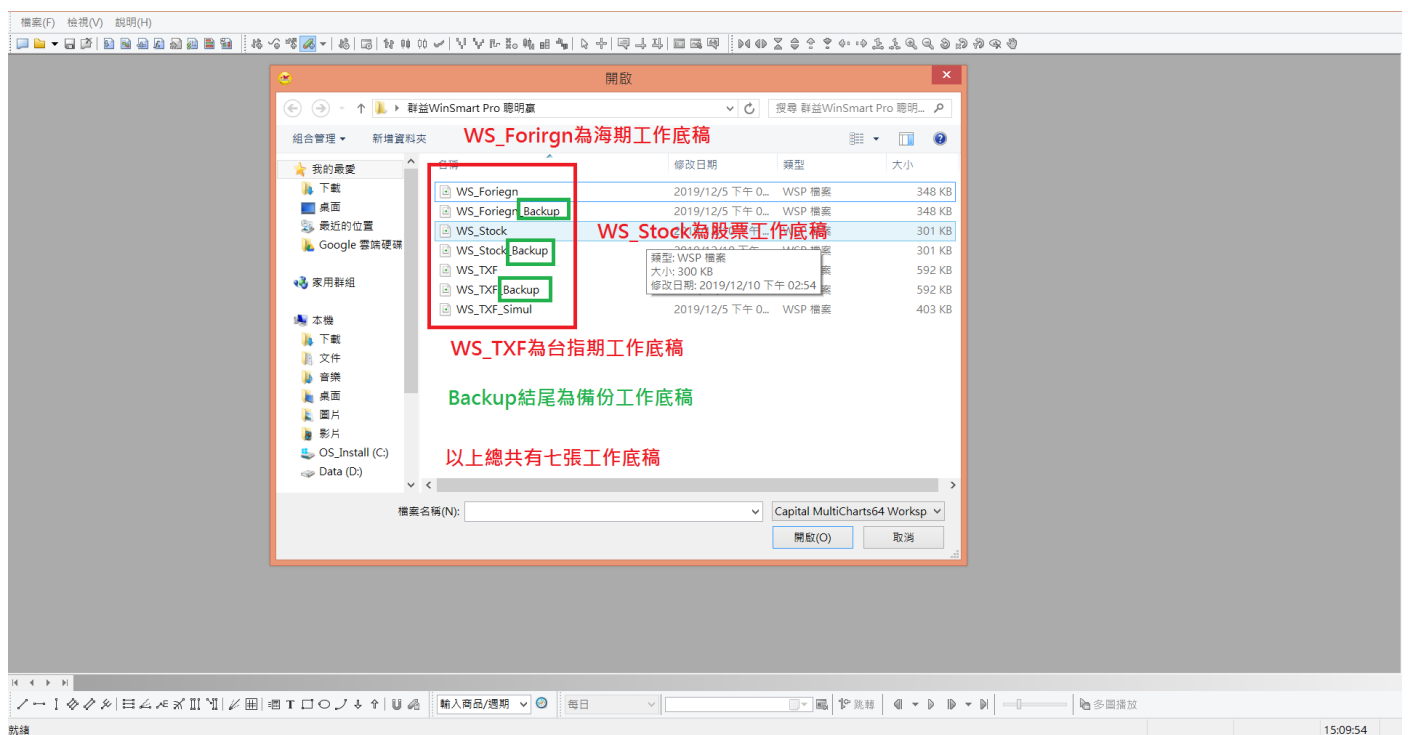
檔案(F) 檢視(V) 說明(H)

開啟

群益WinSmart Pro 聰明贏

搜尋 群益WinSmart Pro 聰明...

組合管理 ▾ 新增資料夾

WS_Forirgn為海期工作底稿

我的最愛
下載
桌面
最近的位置
Google 雲端硬碟

家用群組

本機
下載
文件
音樂
桌面
圖片
影片
OS_Install (C:)
Data (D:)

| 名稱 | 修改日期 | 類型 | 大小 |
|---|---|---|---|
| WS_Foriegn | 2019/12/5 下午 0... | WSP 檔案 | 348 KB |
| WS_Foriegn_Backup | 2019/12/5 下午 0... | WSP 檔案 | 348 KB |
| WS_Stock | | | 301 KB |
| WS_Stock_Backup | 2019/12/10 下 | | 301 KB |
| WS_TXF | | | 592 KB |
| WS_TXF_Backup | | | 592 KB |
| WS_TXF_Simul | 2019/12/5 下午 0... | WSP 檔案 | 403 KB |

WS_Stock為股票工作底稿

類型: WSP 檔案
大小: 300 KB
修改日期: 2019/12/10 下午 02:54

WS_TXF為台指期工作底稿

Backup結尾為備份工作底稿

以上總共有七張工作底稿

檔案名稱(N):

Capital MultiCharts64 Worksp

開啟(O) 取消

輸入商品/週期

每日

跳轉

多圖播放

就緒

15:09:54